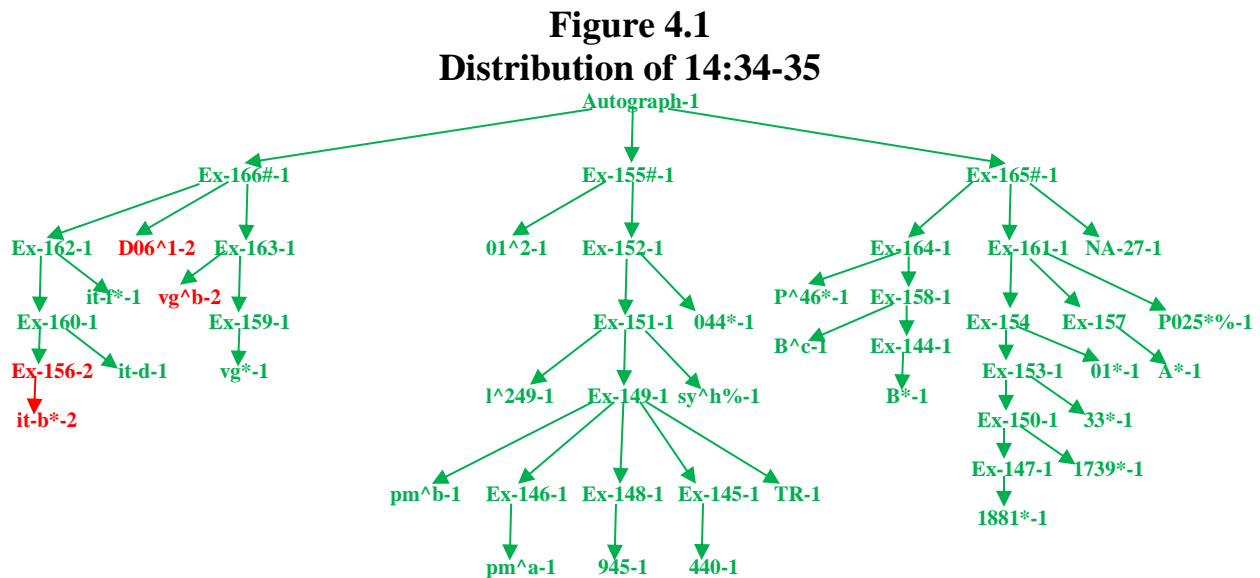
Figure 4.1
Distribution of 14:34-35

Autograph-1

Ex-166#-1
Ex-155#-1
Ex-165#-1

Ex-162-1
D06^1-2
Ex-163-1
01^2-1
Ex-152-1
Ex-164-1
Ex-161-1
NA-27-1

it-f*-1
vg^b-2
P^46*-1
Ex-158-1

Ex-160-1
Ex-159-1
Ex-151-1
044*-1
Ex-154
Ex-157
P025*%-1

B^c-1
Ex-144-1

Ex-156-2
it-d-1
vg*-1
l^249-1
Ex-149-1
sy^h%-1
Ex-153-1
01*-1
A*-1

it-b*-2
B*-1

33*-1
Ex-150-1

pm^b-1
Ex-146-1
Ex-148-1
Ex-145-1
TR-1
Ex-147-1
1739*-1

1881*-1

pm^a-1
945-1
440-1